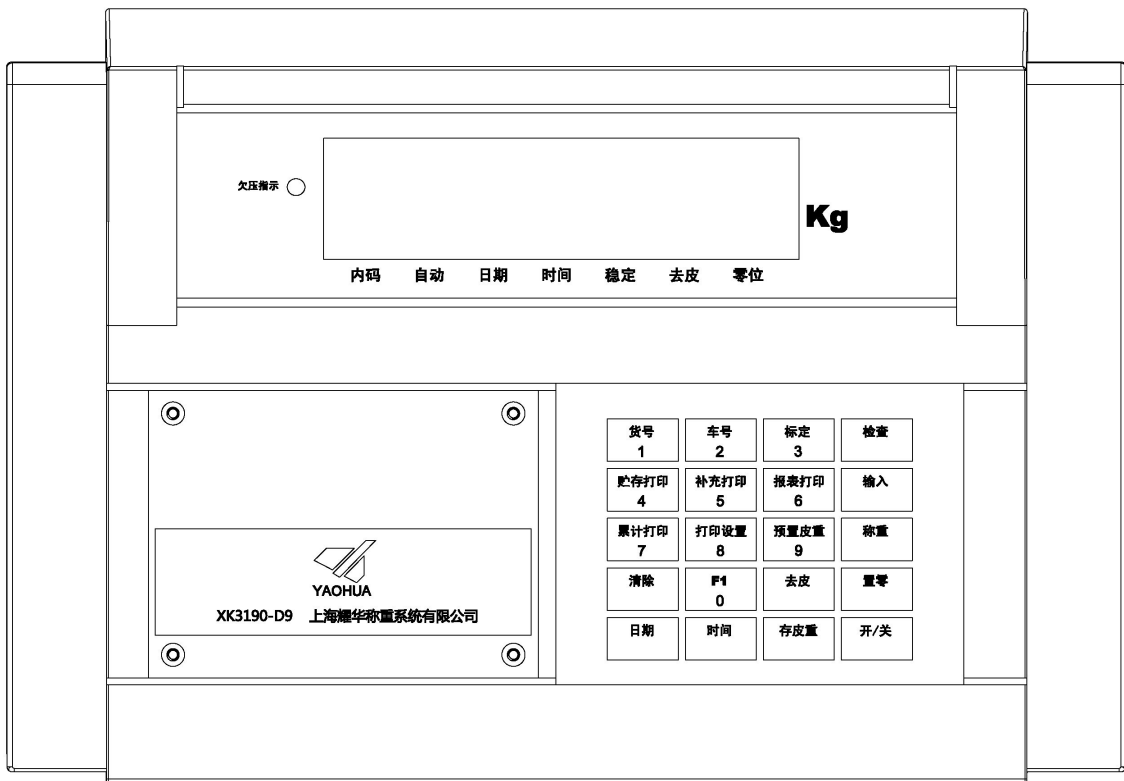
欠压指示

Kg

内码 自动 日期 时间 稳定 去皮 零位

YAOHUA
XK3190-D9 上海耀华称重系统有限公司

| 货号 1 | 车号 2 | 标定 3 | 检查 |
|---|---|---|---|
| 贮存打印 4 | 补充打印 5 | 报表打印 6 | 输入 |
| 累计打印 7 | 打印设置 8 | 预置皮重 9 | 称重 |
| 清除 | F1 0 | 去皮 | 置零 |
| 日期 | 时间 | 存皮重 | 开/关 |